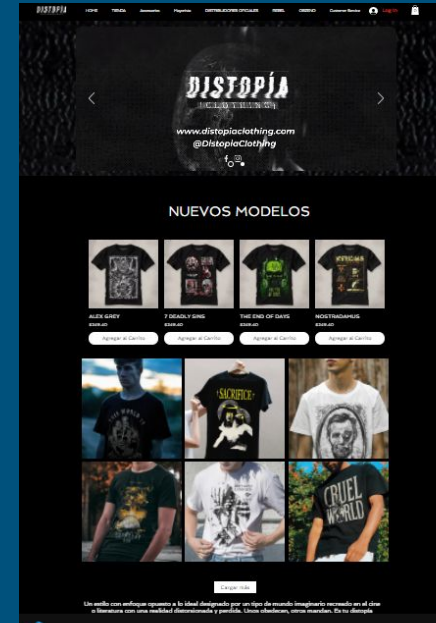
DISTOPÍA

HOME TIENDA Accesorios Mayoristas DISTRIBUIDORES OFICIALES REBEL DISEÑO Customer Service Log In

DISTOPÍA
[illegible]

www.distopiaclothing.com
@DistopiaClothing

NUEVOS MODELOS

ALEX GREY
$349.40
Agregar al Carrito

7 DEADLY SINS
$349.40
Agregar al Carrito

THE END OF DAYS
$349.40
Agregar al Carrito

NOSTRADAMUS
$349.40
Agregar al Carrito

SACRIFICE

CRUEL WORLD

Cargar más

Un estilo con enfoque opuesto a lo ideal designado por un tipo de mundo imaginario recreado en el cine o literatura con una realidad distorsionada y perdida. Unos obedecen, otros mandan. Es tu distopía